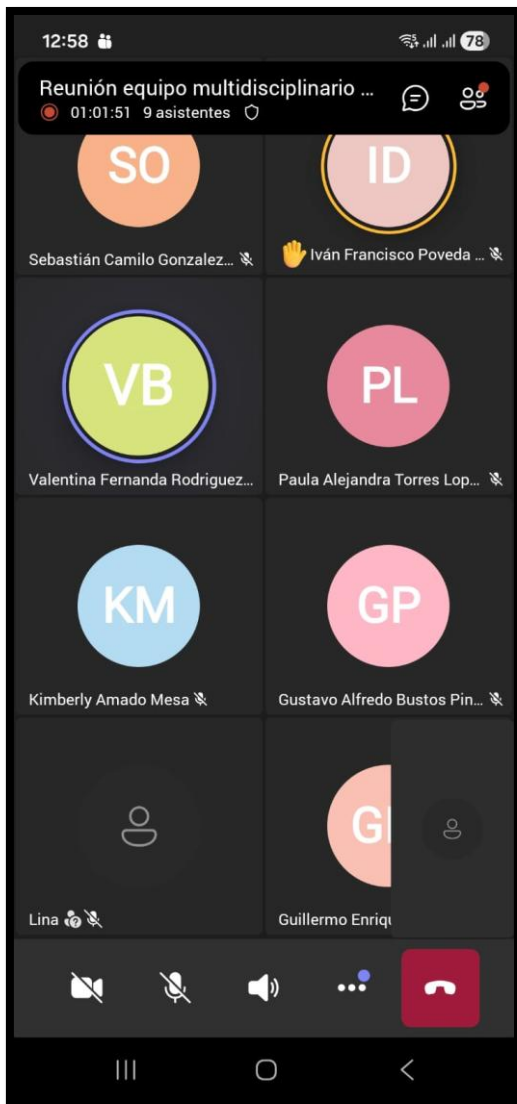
12:58

78

Reunión equipo multidisciplinario ...

01:01:51 9 asistentes

SO

Sebastián Camilo Gonzalez...

ID

Iván Francisco Poveda ...

VB

Valentina Fernanda Rodriguez...

PL

Paula Alejandra Torres Lop...

KM

Kimberly Amado Mesa

GP

Gustavo Alfredo Bustos Pin...

Lina

GI

Guillermo Enriqu